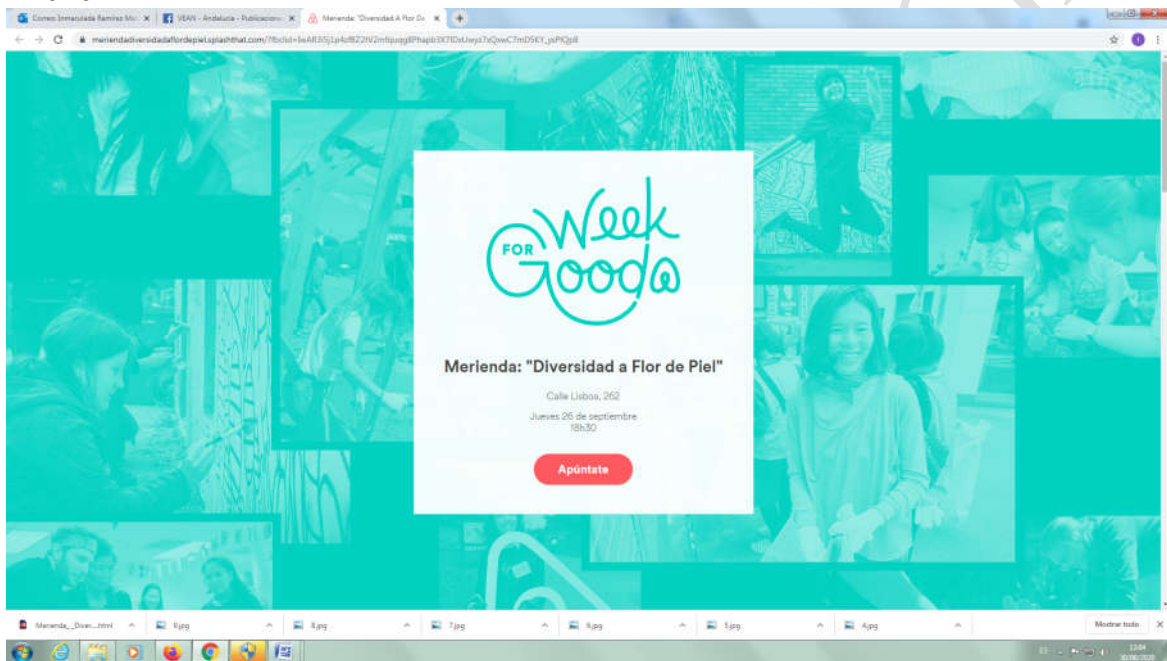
Correo: Inmaculada Ramírez Mu × | VEAN - Andalucía - Publicacion × | Merienda: "Diversidad A Flor De × | +

meriendadiversidadaflordepiel.splashthat.com/?fbclid=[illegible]

Week FOR Good

Merienda: "Diversidad a Flor de Piel"

Calle Lisboa, 262

Jueves 26 de septiembre
18h30

Apúntate

Merienda_Diver....html | 6.jpg | 8.jpg | 7.jpg | 9.jpg | 5.jpg | 4.jpg | Mostrar todo | ×

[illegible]